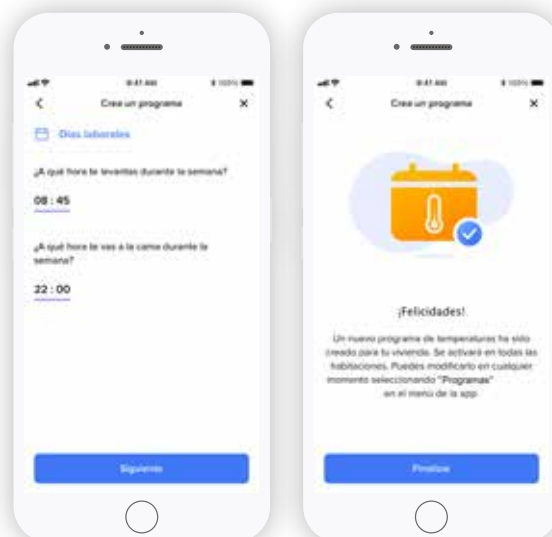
9:41 AM
100%

<

Cree un programa

×

Días laborales

¿A qué hora te levantas durante la semana?

08 : 45

¿A qué hora te vas a la cama durante la semana?

22 : 00

Siguiente

9:41 AM
100%

<

Cree un programa

×

¡Felicidades!

Un nuevo programa de temperaturas ha sido creado para tu vivienda. Se activará en todas las habitaciones. Puedes modificarlo en cualquier momento seleccionando "Programas" en el menú de la app.

Finalizar